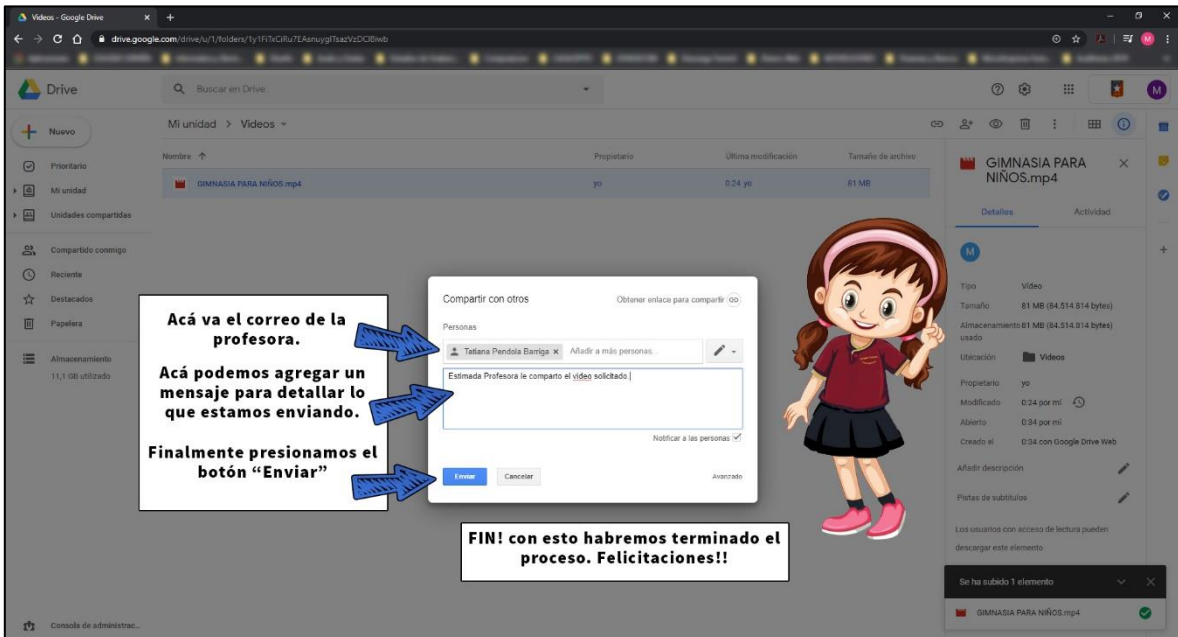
Videos - Google Drive

drive.google.com/drive/u/1/folders/1y1Fi7xCiRu7EAsnuygITsazVzDClBiwb

Drive

Buscar en Drive

Nuevo

Prioritario

Mi unidad

Unidades compartidas

Compartido conmigo

Reciente

Destacados

Papelera

Almacenamiento

11,1 GB utilizado

Mi unidad > Videos

| Nombre ↑ | Propietario | Última modificación | Tamaño de archivo |
|---|---|---|---|
| GIMNASIA PARA NIÑOS.mp4 | yo | 0:24 yo | 81 MB |

Compartir con otros

Obtener enlace para compartir

Personas

Tatiana Pendola Barriga ×

Añadir a más personas...

Estimada Profesora le comparto el video solicitado.

Notificar a las personas

Enviar

Cancelar

Avanzado

Acá va el correo de la profesora.

Acá podemos agregar un mensaje para detallar lo que estamos enviando.

Finalmente presionamos el botón "Enviar"

FIN! con esto habremos terminado el proceso. Felicitaciones!!

GIMNASIA PARA NIÑOS.mp4

Detalles

Actividad

Tipo Vídeo

Tamaño 81 MB (84.514.814 bytes)

Almacenamiento usado 81 MB (84.514.814 bytes)

Ubicación Videos

Propietario yo

Modificado 0:24 por mí

Abierto 0:34 por mí

Creado el 0:34 con Google Drive Web

Añadir descripción

Pistas de subtítulos

Los usuarios con acceso de lectura pueden descargar este elemento

Se ha subido 1 elemento

GIMNASIA PARA NIÑOS.mp4

Consola de administrac...